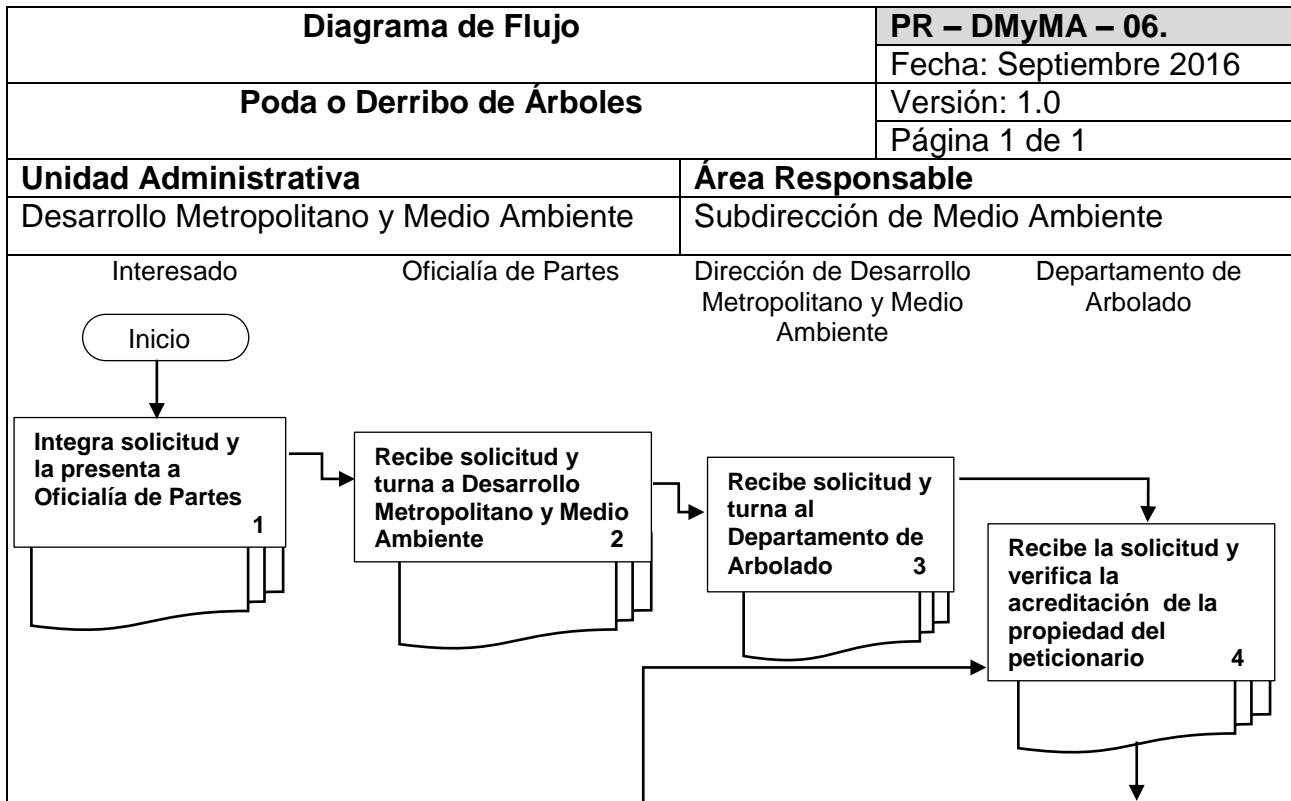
| Diagrama de Flujo | PR – DMyMA – 06. |
|---|---|
| | Fecha: Septiembre 2016 |
| Poda o Derribo de Árboles | Versión: 1.0 |
| | Página 1 de 1 |

| Unidad Administrativa | Área Responsable |
|---|---|
| Desarrollo Metropolitano y Medio Ambiente | Subdirección de Medio Ambiente |

Interesado

Oficialía de Partes

Dirección de Desarrollo Metropolitano y Medio Ambiente

Departamento de Arbolado

Inicio

Integra solicitud y la presenta a Oficialía de Partes 1

Recibe solicitud y turna a Desarrollo Metropolitano y Medio Ambiente 2

Recibe solicitud y turna al Departamento de Arbolado 3

Recibe la solicitud y verifica la acreditación de la propiedad del peticionario 4